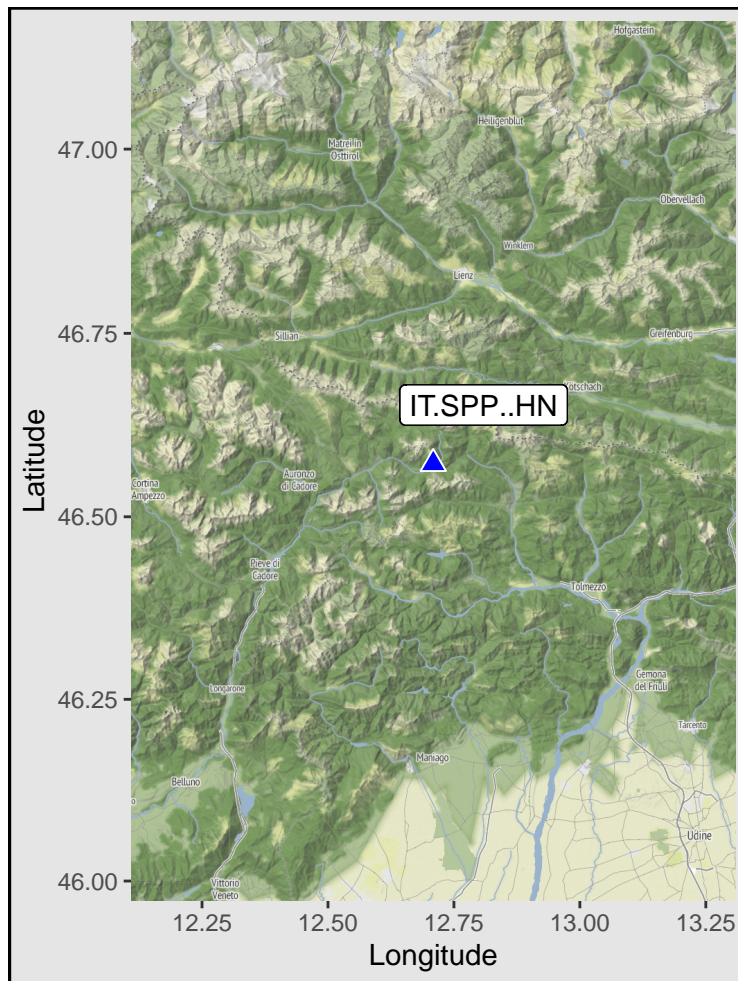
Hofgastein
Heiligenblut
Matrei in Osttirol
Obervellach
Winklern
Lienz
Sillian
Greifenburg
Kötschach
IT.SPP..HN
Cortina d'Ampezzo
Auronzo di Cadore
Pieve di Cadore
Tolmezzo
Gemona del Friuli
Longarone
Tarcento
Maniago
Belluno
Udine
Vittorio Veneto

47.00
46.75
46.50
46.25
46.00
Latitude

12.25
12.50
12.75
13.00
13.25
Longitude